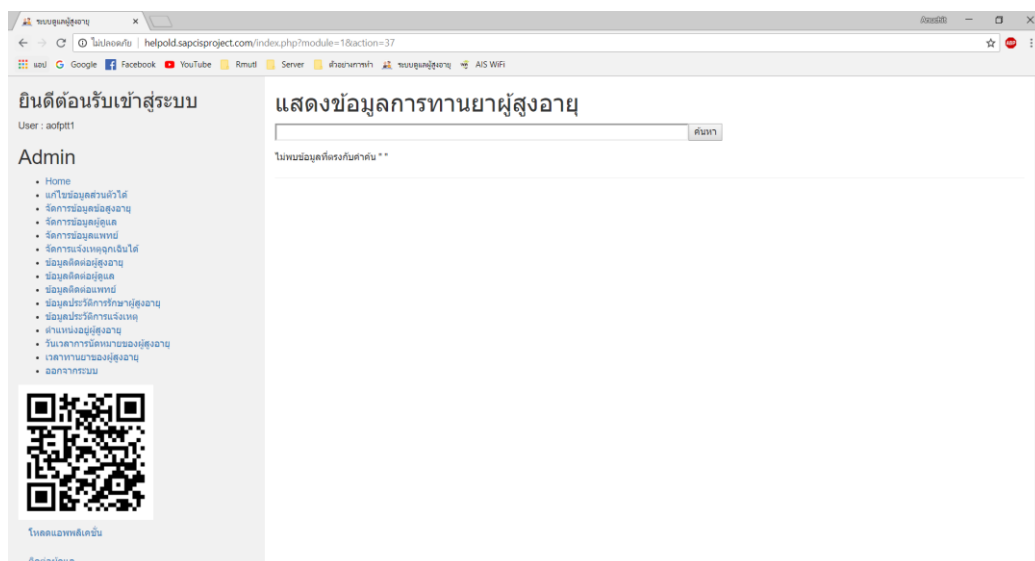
ระบบดูแลผู้สูงอายุ ×

Anusit

← → C ⓘ ไม่ปลอดภัย | helpold.sapcisproject.com/index.php?module=1&action=37

แอป G Google Facebook YouTube Rmutl Server ตัวอย่างการทำ ระบบดูแลผู้สูงอายุ AIS WiFi

ยินดีต้อนรับเข้าสู่ระบบ

User : aofptt1

Admin

- Home
- แก้ไขข้อมูลส่วนตัวได้
- จัดการข้อมูลผู้สูงอายุ
- จัดการข้อมูลผู้ดูแล
- จัดการข้อมูลแพทย์
- จัดการแจ้งเหตุฉุกเฉินได้
- ข้อมูลติดต่อผู้สูงอายุ
- ข้อมูลติดต่อผู้ดูแล
- ข้อมูลติดต่อแพทย์
- ข้อมูลประวัติการรักษาผู้สูงอายุ
- ข้อมูลประวัติการแจ้งเหตุ
- ตำแหน่งอยู่ผู้สูงอายุ
- วันเวลาการนัดหมายของผู้สูงอายุ
- เวลาทานยาของผู้สูงอายุ
- ออกจากระบบ

โหลดแอพพลิเคชั่น

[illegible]

แสดงข้อมูลการทานยาผู้สูงอายุ

ค้นหา

ไม่พบข้อมูลที่ตรงกับคำค้น " "